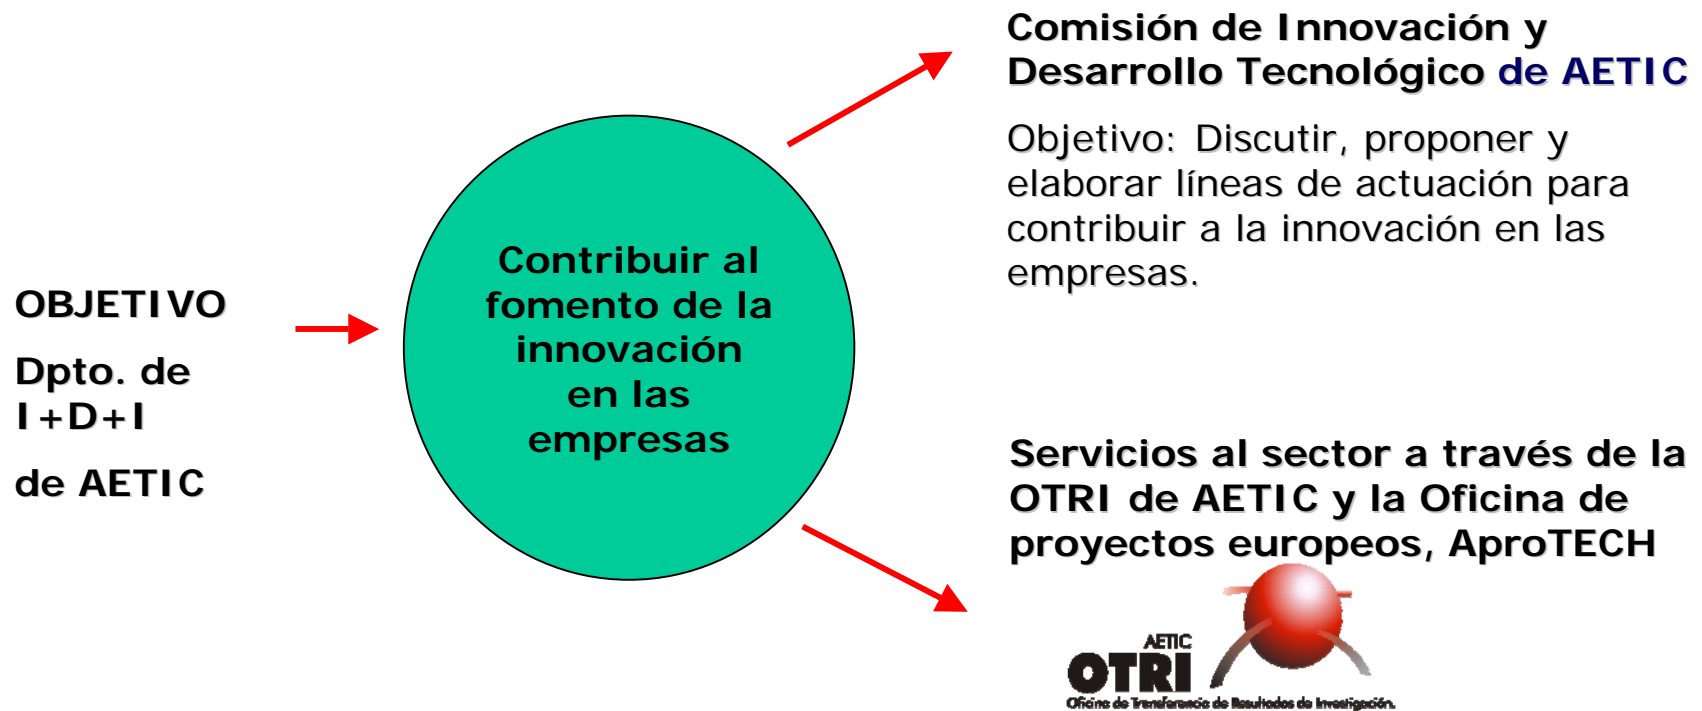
OBJETIVO

Dpto. de I+D+I

de AETIC

Contribuir al fomento de la innovación en las empresas

Comisión de Innovación y Desarrollo Tecnológico de AETIC

Objetivo: Discutir, proponer y elaborar líneas de actuación para contribuir a la innovación en las empresas.

Servicios al sector a través de la OTRI de AETIC y la Oficina de proyectos europeos, AproTECH

AETIC
OTRI
Oficina de Transferencia de Resultados de Investigación.